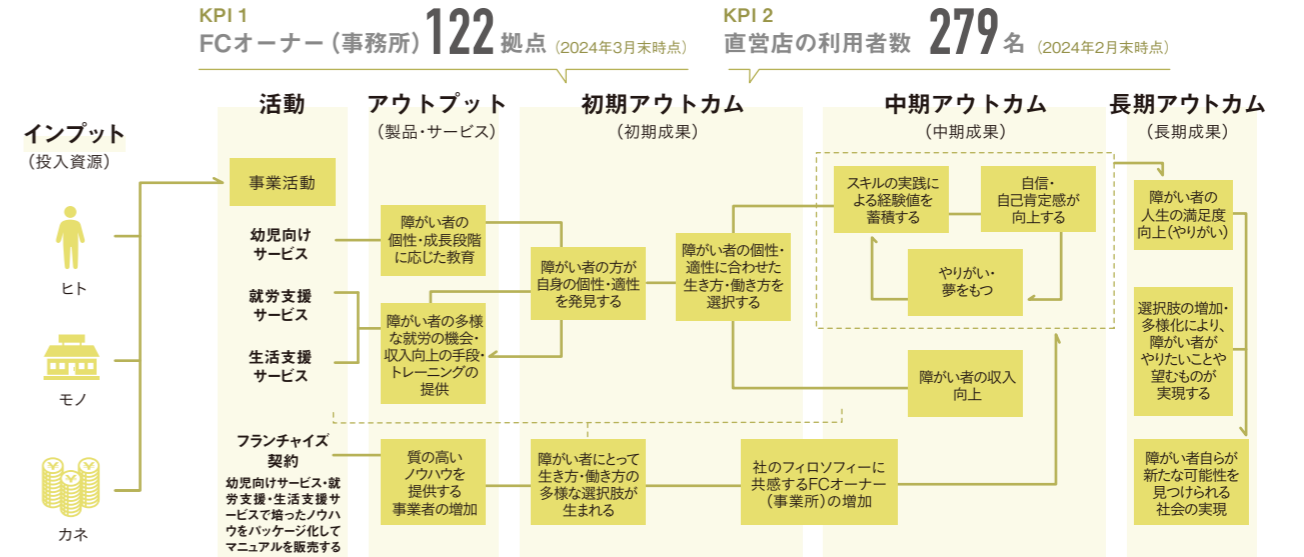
KPI 1
FCオーナー（事務所）122 拠点（2024年3月末時点）

KPI 2
直営店の利用者数 279 名（2024年2月末時点）

インプット
（投入資源）

ヒト

モノ

カネ

活動

事業活動

幼児向けサービス

就労支援サービス

生活支援サービス

フランチャイズ契約
幼児向けサービス・就労支援・生活支援サービスで培ったノウハウをパッケージ化してマニュアルを販売する

アウトプット
（製品・サービス）

障がい者の個性・成長段階に応じた教育

障がい者の多様な就労の機会・収入向上の手段・トレーニングの提供

質の高いノウハウを提供する事業者の増加

初期アウトカム
（初期成果）

障がい者の方が自身の個性・適性を発見する

障がい者の個性・適性に合わせた生き方・働き方を選択する

障がい者にとって生き方・働き方の多様な選択肢が生まれる

社のフィロソフィーに共感するFCオーナー（事業所）の増加

中期アウトカム
（中期成果）

スキルの実践による経験値を蓄積する

自信・自己肯定感が向上する

やりがい・夢をもつ

障がい者の収入向上

長期アウトカム
（長期成果）

障がい者の人生の満足度向上（やりがい）

選択肢の増加・多様化により、障がい者がやりたいことや望むものが実現する

障がい者自らが新たな可能性を見つけられる社会の実現